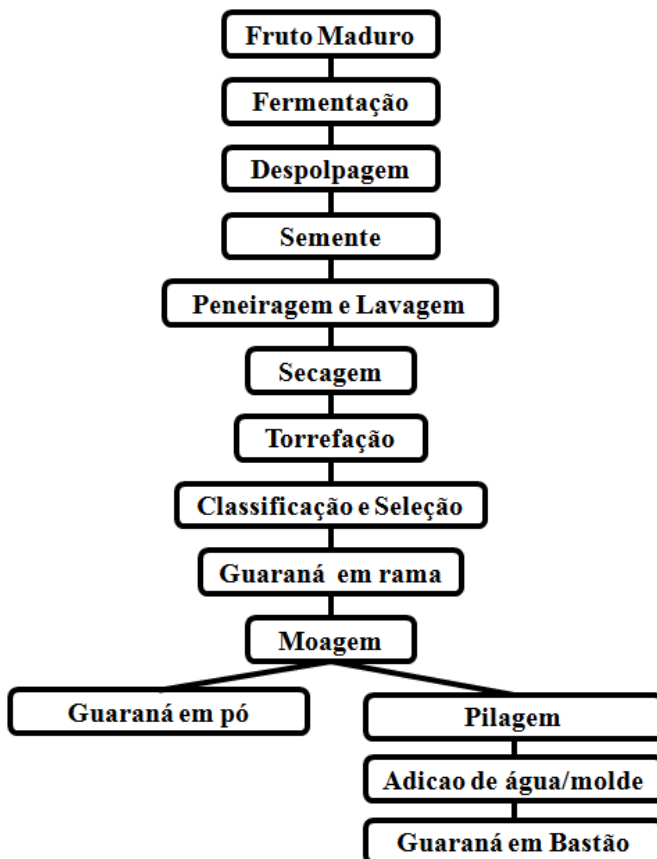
Fruto Maduro

Fermentação

Despolpagem

Semente

Peneiragem e Lavagem

Secagem

Torrefação

Classificação e Seleção

Guaraná em rama

Moagem

Guaraná em pó

Pilagem

Adicao de água/molde

Guaraná em Bastão